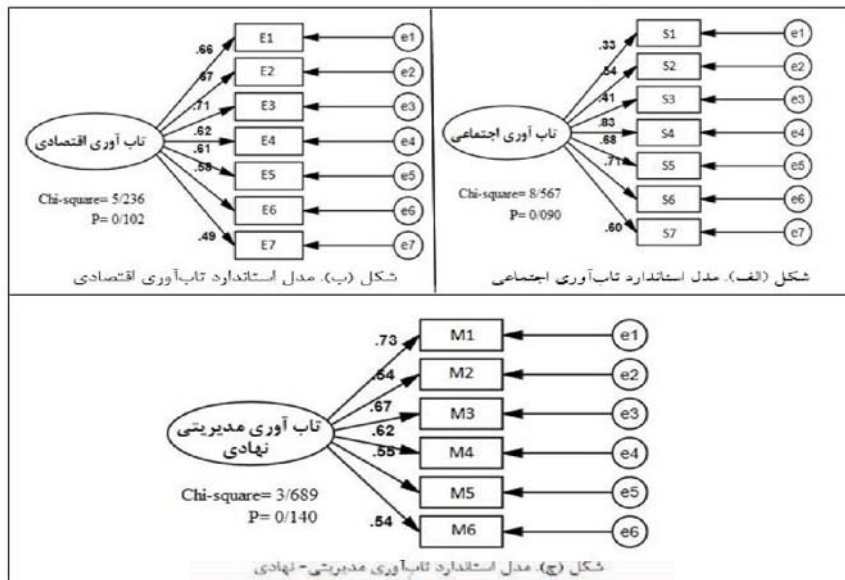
تاب آوری اجتماعی

.33
.54
.41
.83
.68
.71
.60

S1
S2
S3
S4
S5
S6
S7

e1
e2
e3
e4
e5
e6
e7

Chi-square= 8/567
P= 0/090

شکل (الف). مدل استاندارد تاب‌آوری اجتماعی

تاب آوری اقتصادی

.66
.67
.71
.62
.61
.58
.49

E1
E2
E3
E4
E5
E6
E7

e1
e2
e3
e4
e5
e6
e7

Chi-square= 5/236
P= 0/102

شکل (ب). مدل استاندارد تاب‌آوری اقتصادی

تاب آوری مدیریتی نهادی

.73
.54
.67
.62
.55
.54

M1
M2
M3
M4
M5
M6

e1
e2
e3
e4
e5
e6

Chi-square= 3/689
P= 0/140

شکل (ج). مدل استاندارد تاب‌آوری مدیریتی- نهادی